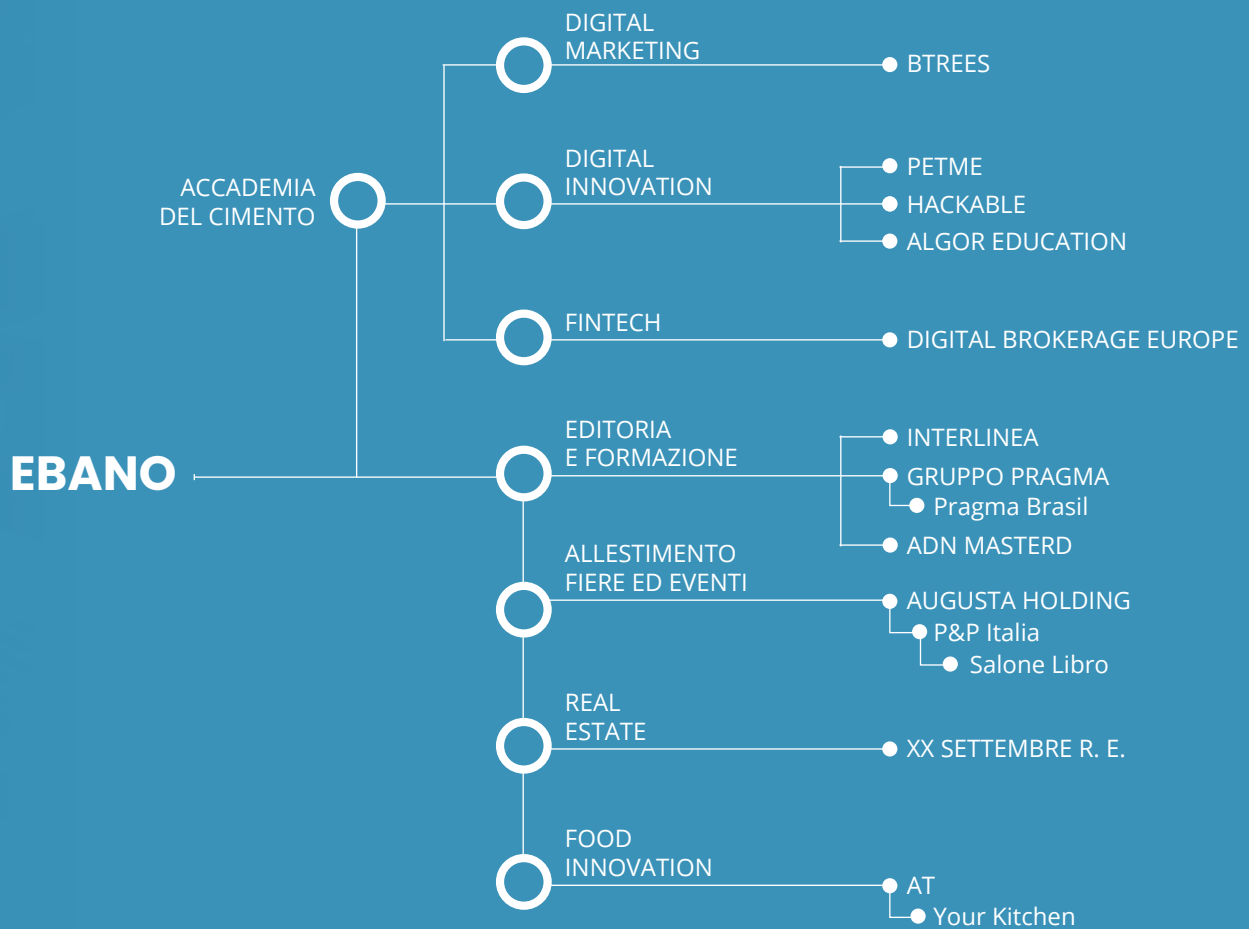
EBANO

ACCADEMIA DEL CIMENTO

DIGITAL MARKETING

BTREES

DIGITAL INNOVATION

PETME

HACKABLE

ALGOR EDUCATION

FINTECH

DIGITAL BROKERAGE EUROPE

EDITORIA E FORMAZIONE

INTERLINEA

GRUPPO PRAGMA

Pragma Brasil

ADN MASTERD

ALLESTIMENTO FIERE ED EVENTI

AUGUSTA HOLDING

P&P Italia

Salone Libro

REAL ESTATE

XX SETTEMBRE R. E.

FOOD INNOVATION

AT

Your Kitchen